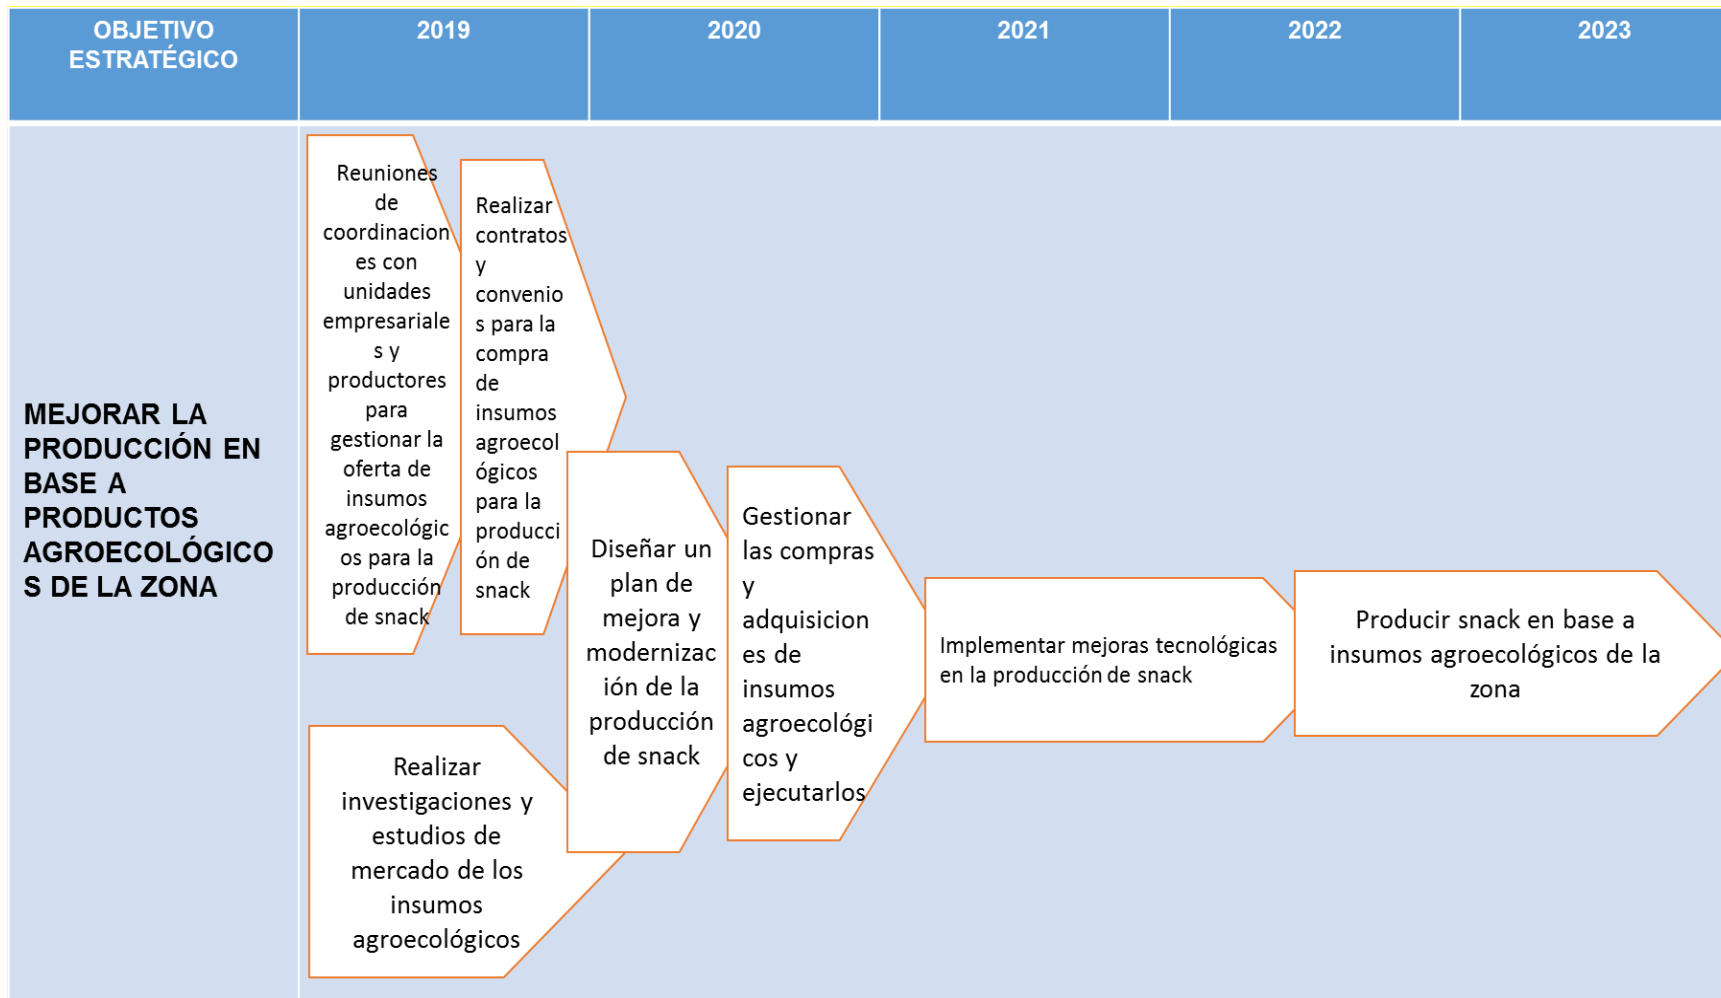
| OBJETIVO ESTRATÉGICO | 2019 | 2020 | 2021 | 2022 | 2023 |
|---|---|---|---|---|---|
| MEJORAR LA PRODUCCIÓN EN BASE A PRODUCTOS AGROECOLÓGICOS DE LA ZONA | | | | | |

Reuniones de coordinaciones con unidades empresariales y productores para gestionar la oferta de insumos agroecológicos para la producción de snack

Realizar contratos y convenios para la compra de insumos agroecológicos para la producción de snack

Realizar investigaciones y estudios de mercado de los insumos agroecológicos

Diseñar un plan de mejora y modernización de la producción de snack

Gestionar las compras y adquisiciones de insumos agroecológicos y ejecutarlos

Implementar mejoras tecnológicas en la producción de snack

Producir snack en base a insumos agroecológicos de la zona